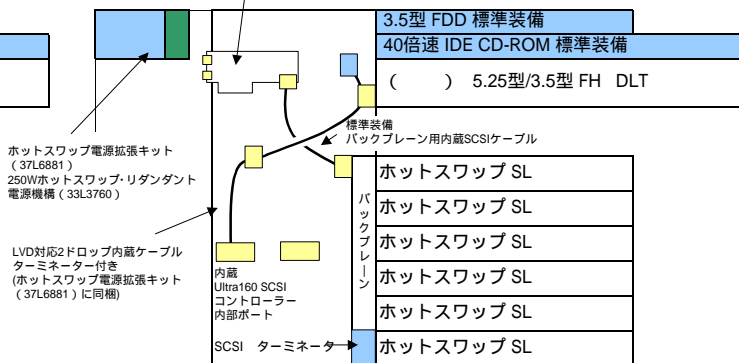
3.5型 FDD 標準装備

40倍速 IDE CD-ROM 標準装備

( ) 5.25型/3.5型 FH DLT

ホットスワップ電源拡張キット (37L6881)
250Wホットスワップ･リダンダント電源機構 (33L3760)

標準装備
バックプレーン用内蔵SCSIケーブル

LVD対応2ドロップ内蔵ケーブル
ターミネーター付き
(ホットスワップ電源拡張キット (37L6881) に同梱)

内蔵
Ultra160 SCSI
コントローラー
内部ポート

SCSI ターミネーター

バックプレーン

ホットスワップ SL

ホットスワップ SL

ホットスワップ SL

ホットスワップ SL

ホットスワップ SL

ホットスワップ SL